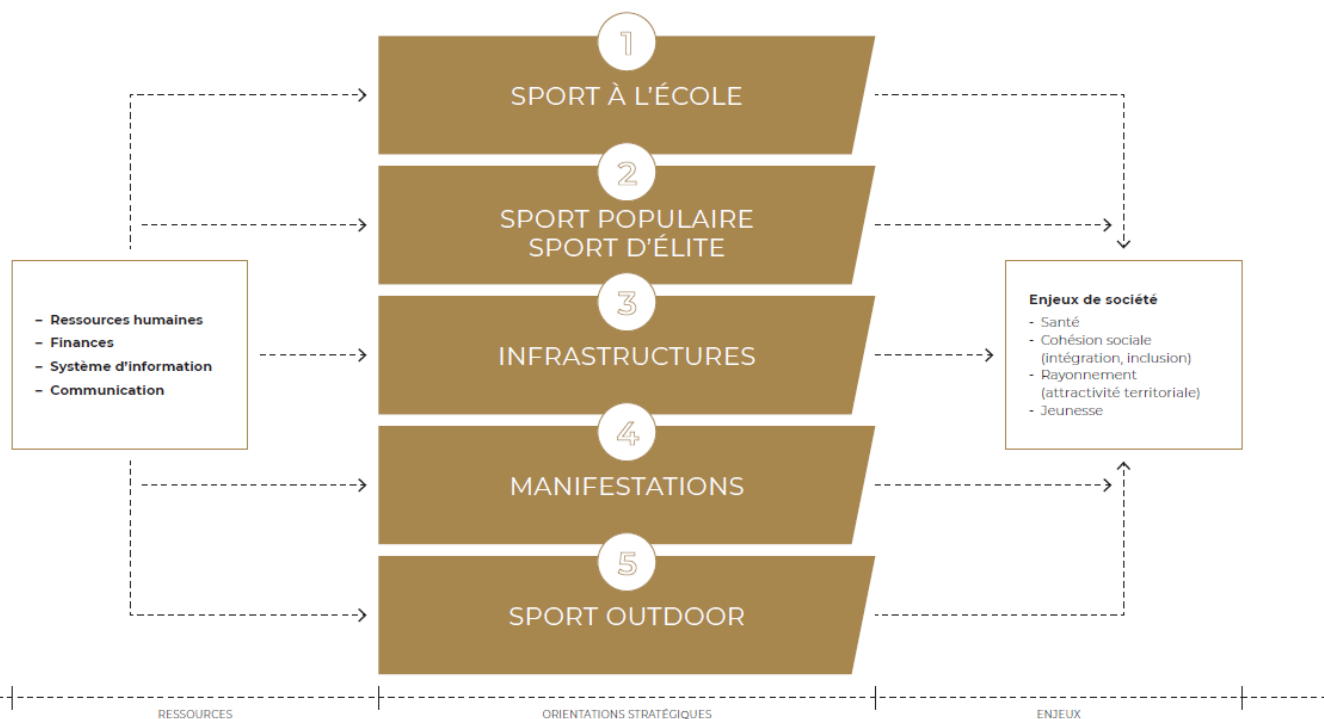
– Ressources humaines
– Finances
– Système d'information
– Communication

1
SPORT À L'ÉCOLE

2
SPORT POPULAIRE
SPORT D'ÉLITE

3
INFRASTRUCTURES

4
MANIFESTATIONS

5
SPORT OUTDOOR

Enjeux de société
- Santé
- Cohésion sociale (intégration, inclusion)
- Rayonnement (attractivité territoriale)
- Jeunesse

RESSOURCES

ORIENTATIONS STRATÉGIQUES

ENJEUX